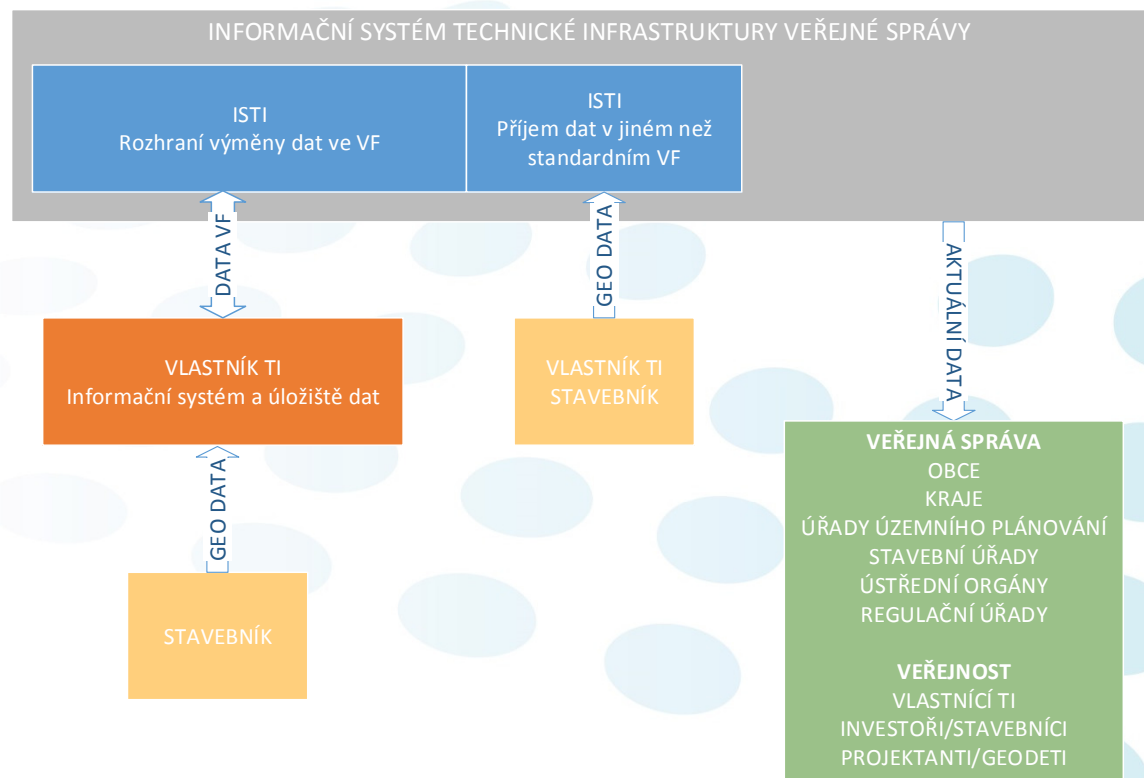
INFORMAČNÍ SYSTÉM TECHNICKÉ INFRASTRUKTURY VEŘEJNÉ SPRÁVY

ISTI
Rozhraní výměny dat ve VF

ISTI
Příjem dat v jiném než standardním VF

DATA VF

GEO DATA

AKTUÁLNÍ DATA

VLASTNÍK TI
Informační systém a úložiště dat

VLASTNÍK TI
STAVEBNÍK

GEO DATA

STAVEBNÍK

VEŘEJNÁ SPRÁVA
OBCE
KRAJE
ÚŘADY ÚZEMNÍHO PLÁNOVÁNÍ
STAVEBNÍ ÚŘADY
ÚSTŘEDNÍ ORGÁNY
REGULAČNÍ ÚŘADY

VEŘEJNOST
VLASTNÍCÍ TI
INVESTOŘI/STAVEBNÍCI
PROJEKTANTI/GEODETI